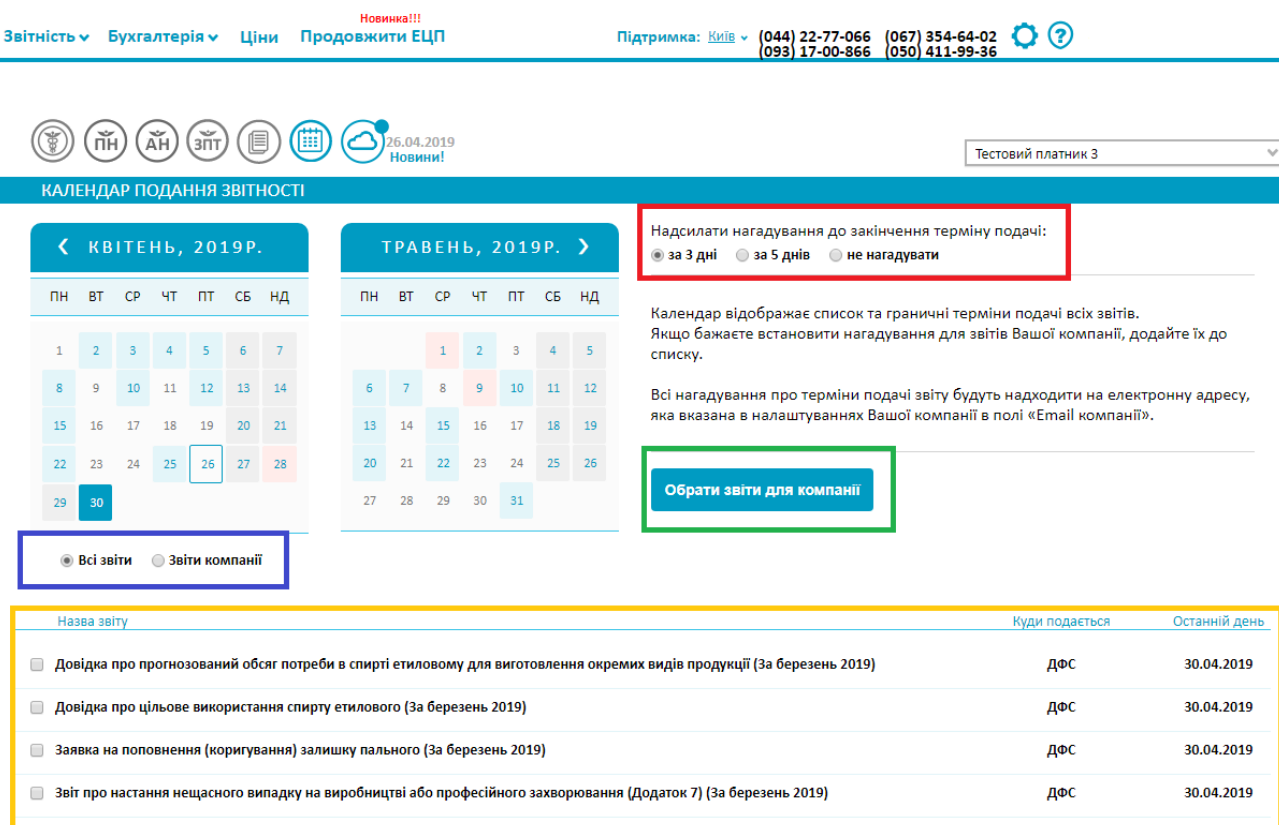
Звітність Бухгалтерія Ціни Новинка!!! Продовжити ЕЦП

Підтримка: Київ (044) 22-77-066 (067) 354-64-02 (093) 17-00-866 (050) 411-99-36

ПН АН ЗПТ 26.04.2019 Новини!

Тестовий платник 3

КАЛЕНДАР ПОДАННЯ ЗВІТНОСТІ

КВІТЕНЬ, 2019Р.

| ПН | ВТ | СР | ЧТ | ПТ | СБ | НД |
|---|---|---|---|---|---|---|
| 1 | 2 | 3 | 4 | 5 | 6 | 7 |
| 8 | 9 | 10 | 11 | 12 | 13 | 14 |
| 15 | 16 | 17 | 18 | 19 | 20 | 21 |
| 22 | 23 | 24 | 25 | 26 | 27 | 28 |
| 29 | 30 | | | | | |

ТРАВЕНЬ, 2019Р.

| ПН | ВТ | СР | ЧТ | ПТ | СБ | НД |
|---|---|---|---|---|---|---|
| | | 1 | 2 | 3 | 4 | 5 |
| 6 | 7 | 8 | 9 | 10 | 11 | 12 |
| 13 | 14 | 15 | 16 | 17 | 18 | 19 |
| 20 | 21 | 22 | 23 | 24 | 25 | 26 |
| 27 | 28 | 29 | 30 | 31 | | |

Надсилати нагадування до закінчення терміну подачі:
за 3 дні за 5 днів не нагадувати

Календар відображає список та граничні терміни подачі всіх звітів.
Якщо бажаєте встановити нагадування для звітів Вашої компанії, додайте їх до списку.

Всі нагадування про терміни подачі звіту будуть надходити на електронну адресу, яка вказана в налаштуваннях Вашої компанії в полі «Email компанії».

Обрати звіти для компанії

Всі звіти Звіти компанії

| Назва звіту | Куди подається | Останній день |
|---|---|---|
| Довідка про прогнозований обсяг потреби в спирті етиловому для виготовлення окремих видів продукції (За березень 2019) | ДФС | 30.04.2019 |
| Довідка про цільове використання спирту етилового (За березень 2019) | ДФС | 30.04.2019 |
| Заявка на поповнення (коригування) залишку пального (За березень 2019) | ДФС | 30.04.2019 |
| Звіт про настання нещасного випадку на виробництві або професійного захворювання (Додаток 7) (За березень 2019) | ДФС | 30.04.2019 |